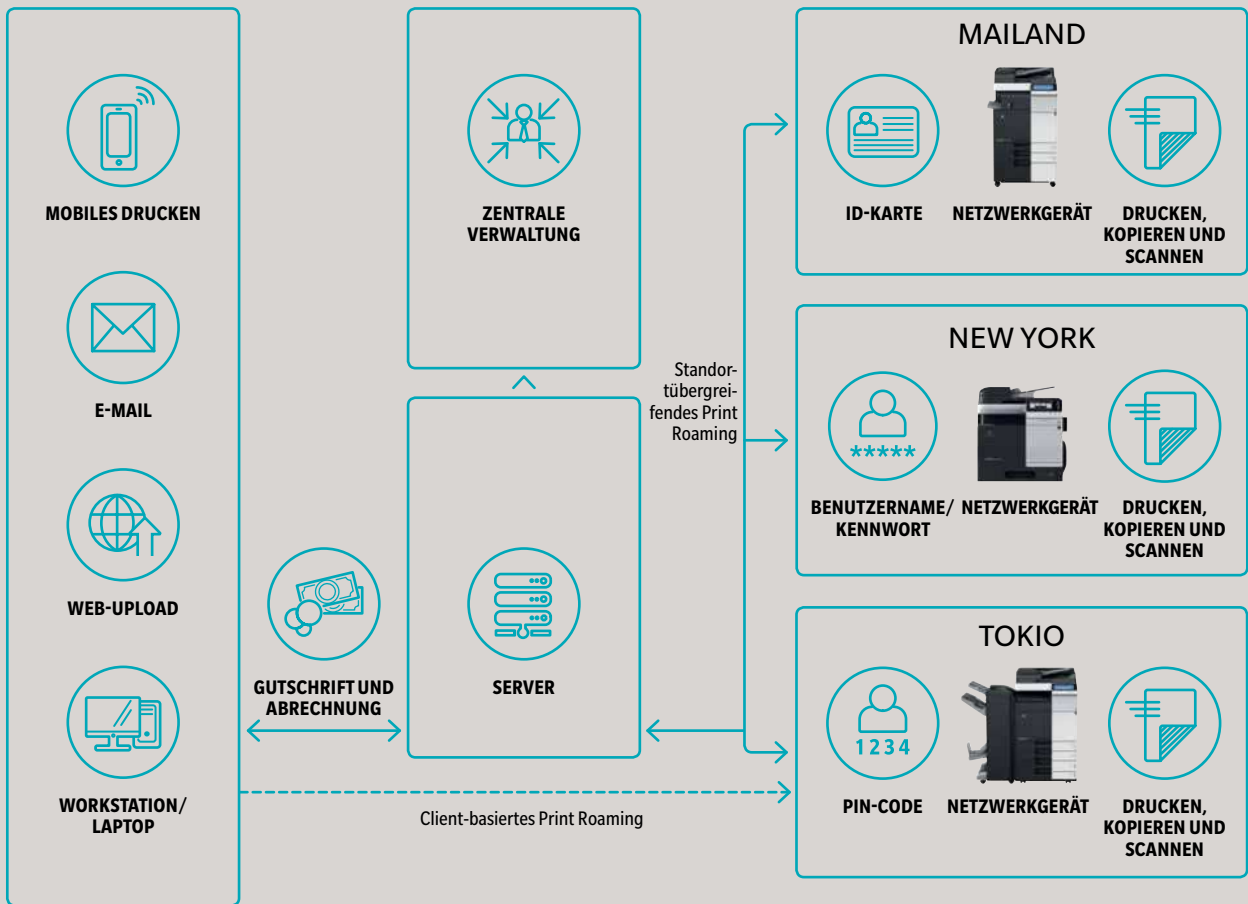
MOBILES DRUCKEN

E-MAIL

WEB-UPLOAD

WORKSTATION/ LAPTOP

ZENTRALE VERWALTUNG

GUTSCHRIFT UND ABRECHNUNG

SERVER

Standortübergreifendes Print Roaming

Client-basiertes Print Roaming

MAILAND

ID-KARTE

NETZWERKGERÄT

DRUCKEN, KOPIEREN UND SCANNEN

NEW YORK

*****

BENUTZERNAME/ KENNWORT

NETZWERKGERÄT

DRUCKEN, KOPIEREN UND SCANNEN

TOKIO

1234

PIN-CODE

NETZWERKGERÄT

DRUCKEN, KOPIEREN UND SCANNEN